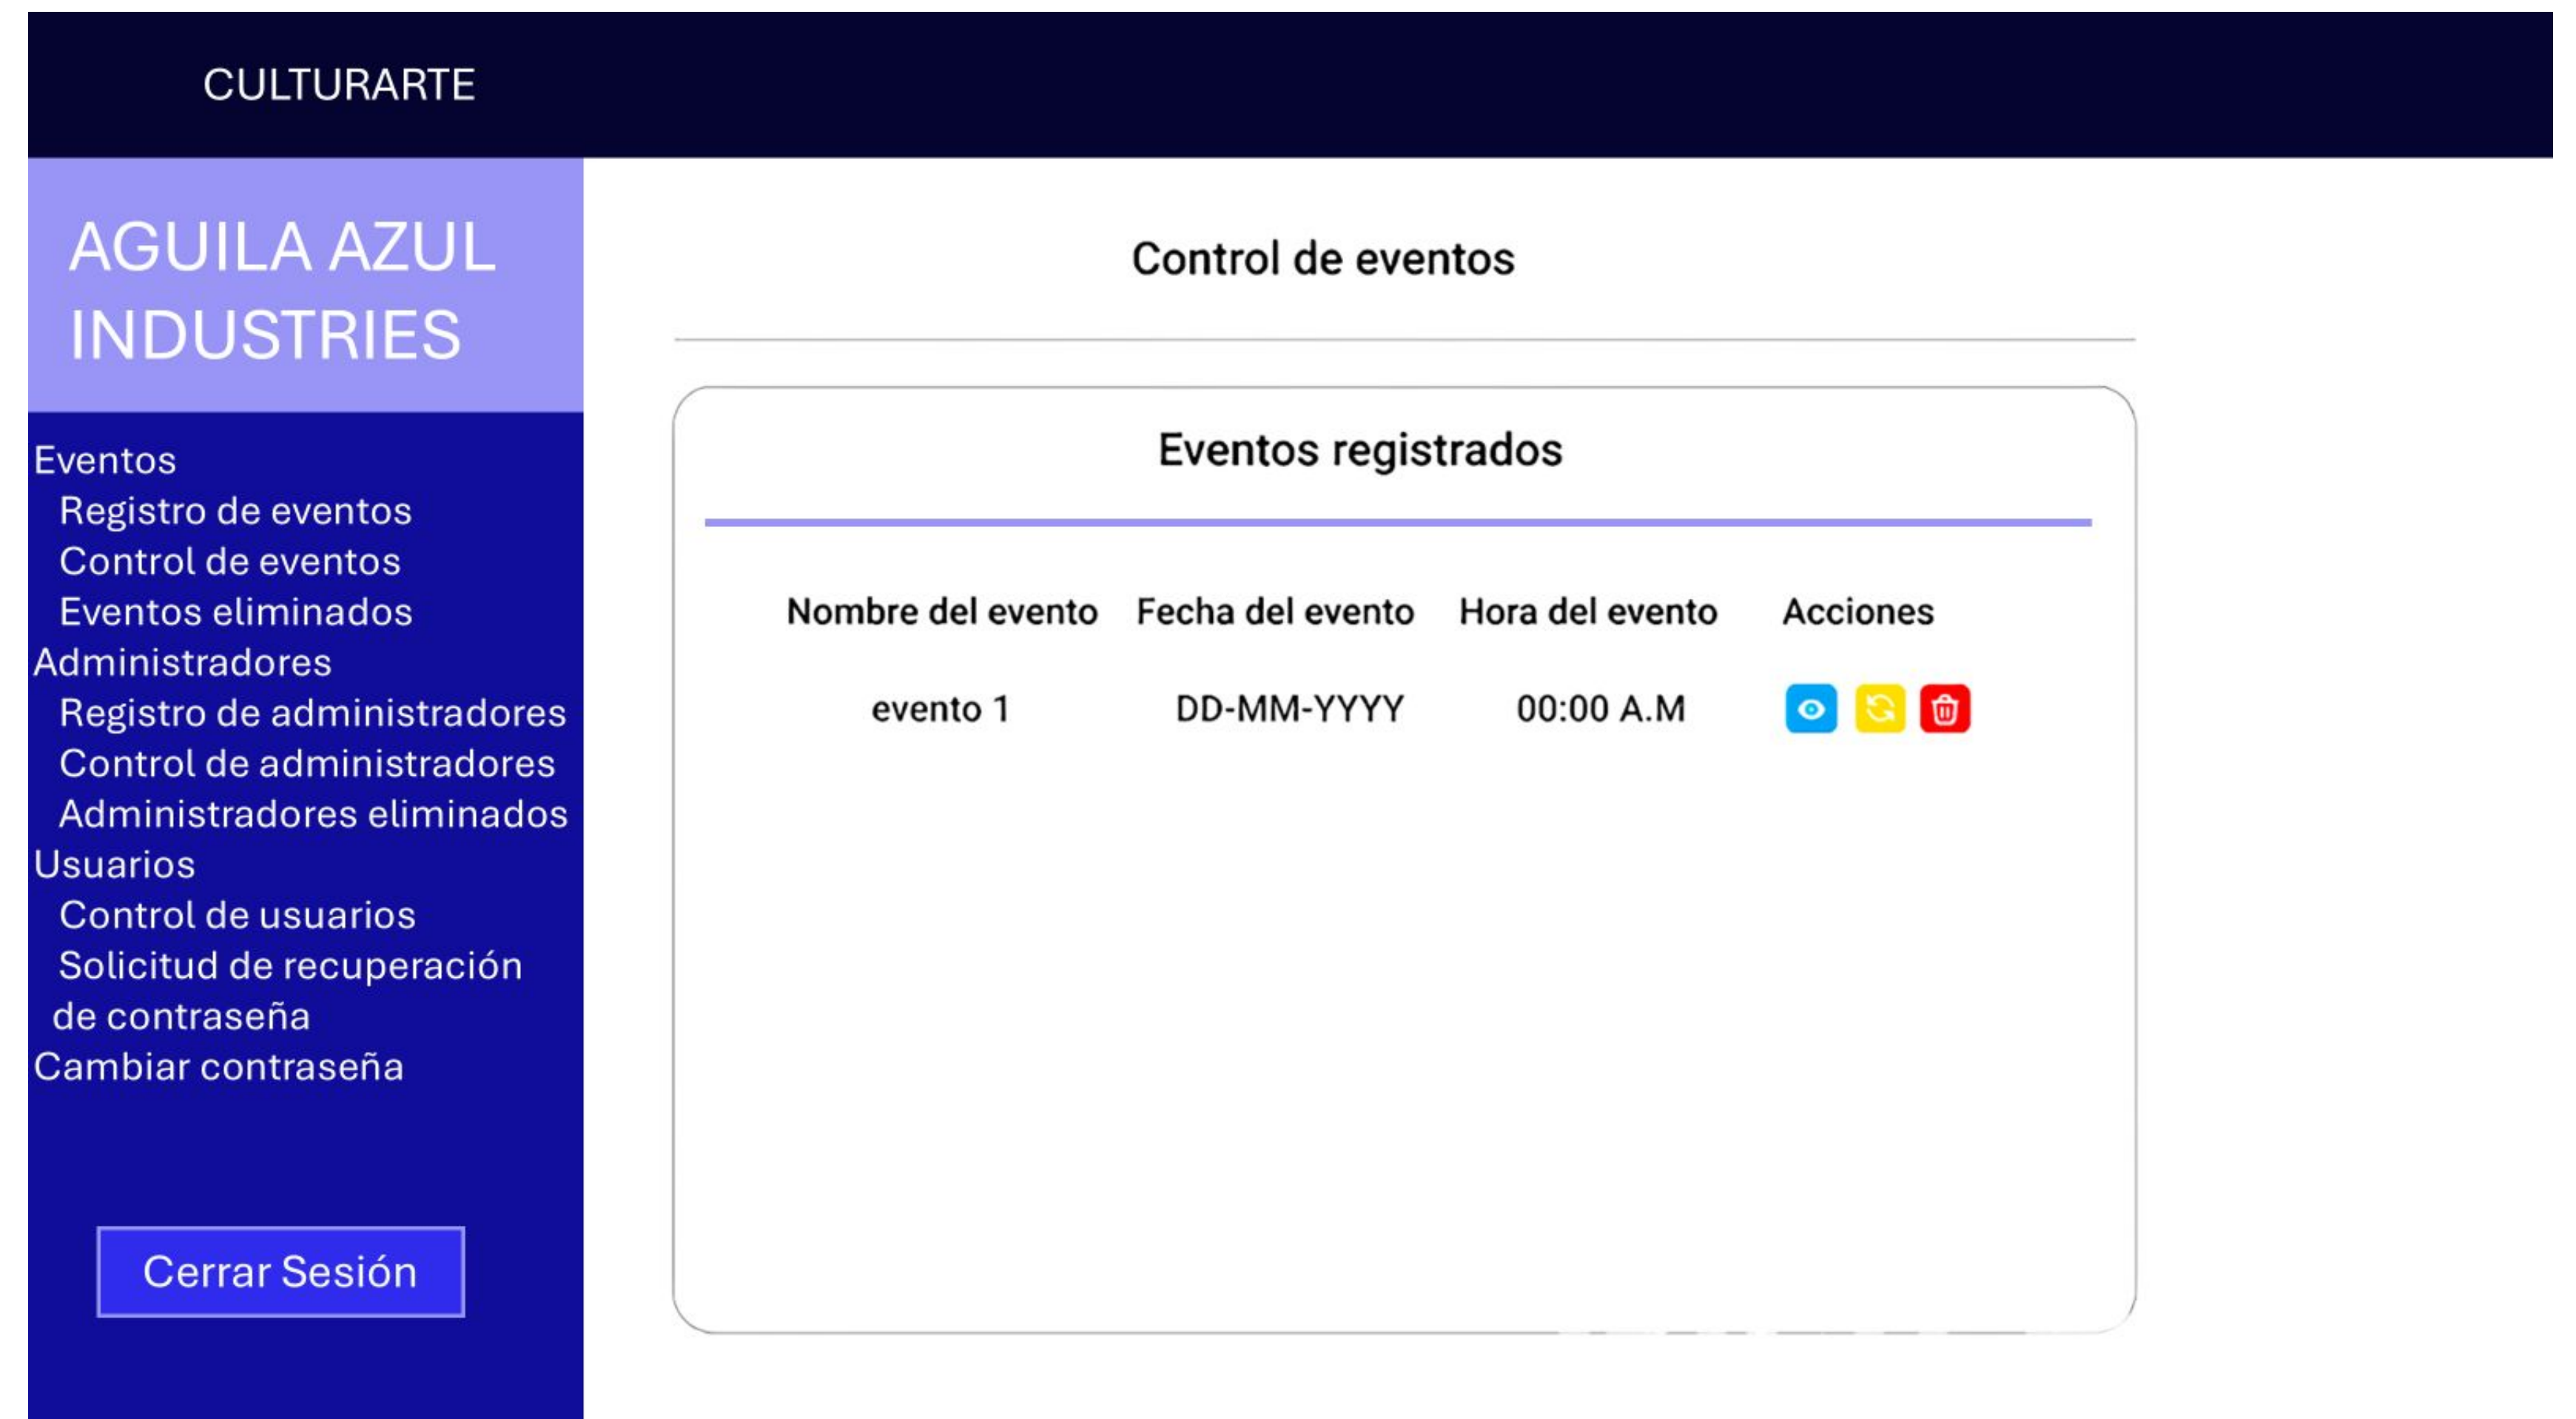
CULTURARTE

AGUILA AZUL INDUSTRIES

Eventos
Registro de eventos
Control de eventos
Eventos eliminados
Administradores
Registro de administradores
Control de administradores
Administradores eliminados
Usuarios
Control de usuarios
Solicitud de recuperación de contraseña
Cambiar contraseña

Cerrar Sesión

Control de eventos

Eventos registrados

| Nombre del evento | Fecha del evento | Hora del evento | Acciones |
|---|---|---|---|
| evento 1 | DD-MM-YYYY | 00:00 A.M | |